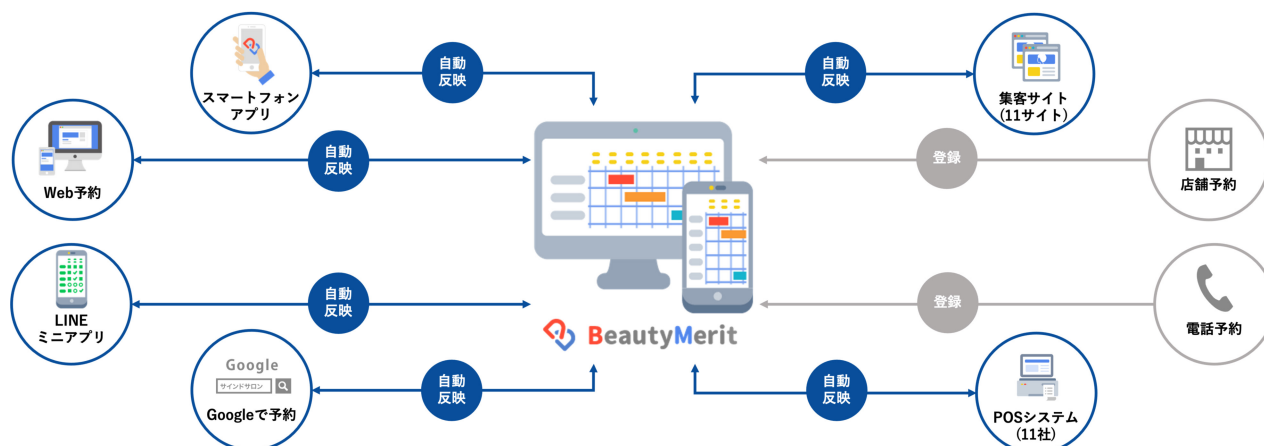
スマートフォン
アプリ

自動
反映

自動
反映

集客サイト
(11サイト)

Web予約

自動
反映

登録

店舗予約

LINE
ミニアプリ

自動
反映

登録

電話予約

BeautyMerit

Google
サインドサロン
Googleで予約

自動
反映

自動
反映

POSシステム
(11社)